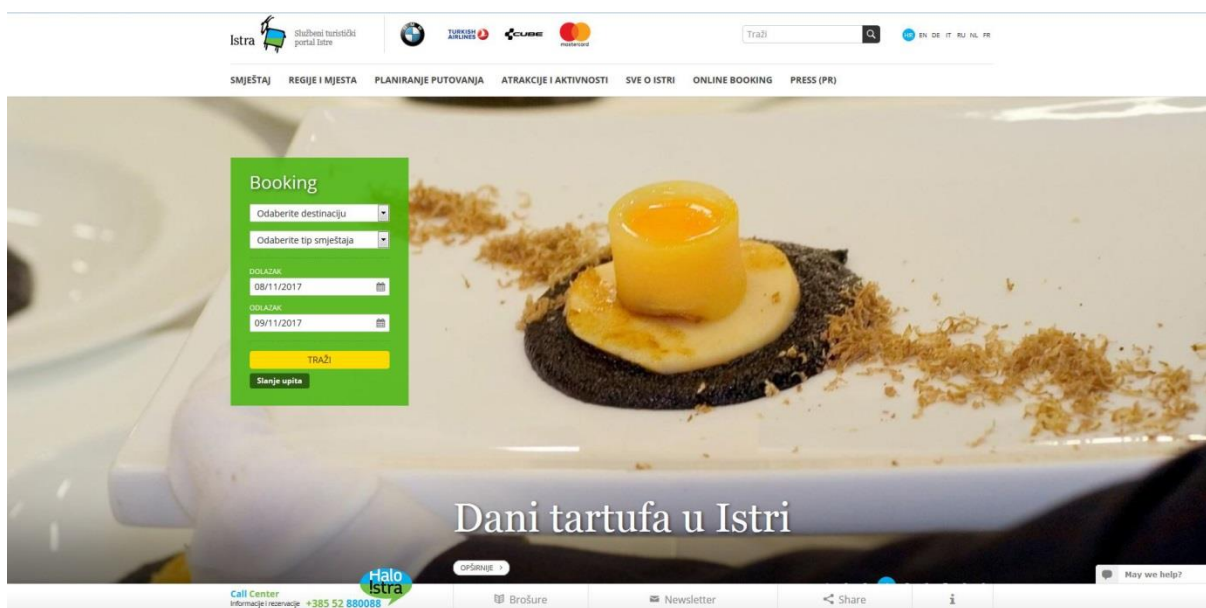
Istra Službeni turistički portal Istre

TURKISH AIRLINES CUBE mastercard

Traži

HR EN DE IT RU NL FR

SMJEŠTAJ REGIJE I MJESTA PLANIRANJE PUTOVANJA ATRAKCIJE I AKTIVNOSTI SVE O ISTRI ONLINE BOOKING PRESS (PR)

Booking

Odaberite destinaciju

Odaberite tip smještaja

DOLAZAK

08/11/2017

ODLAZAK

09/11/2017

TRAŽI

Slanje upita

Dani tartufa u Istri

OPŠIRNIJE >

May we help?

Call Center
Informacije i rezervacije +385 52 880088

Halo Istra

Brošure

Newsletter

Share

i